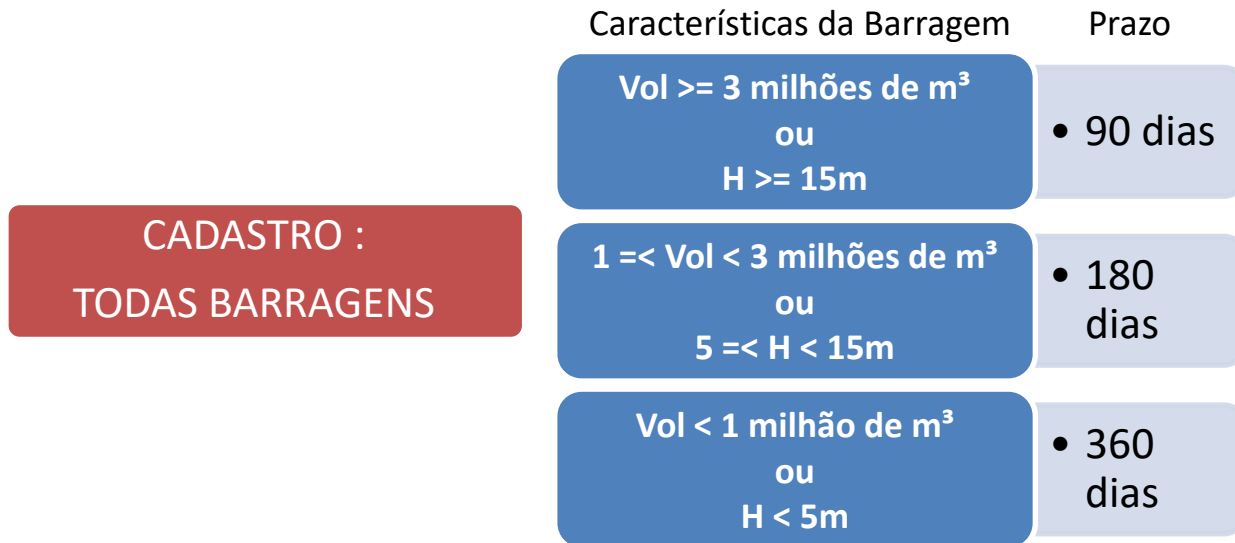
Características da Barragem

Prazo

CADASTRO :
TODAS BARRAGENS

Vol >= 3 milhões de m³
ou
H >= 15m

• 90 dias

1 =< Vol < 3 milhões de m³
ou
5 =< H < 15m

• 180 dias

Vol < 1 milhão de m³
ou
H < 5m

• 360 dias